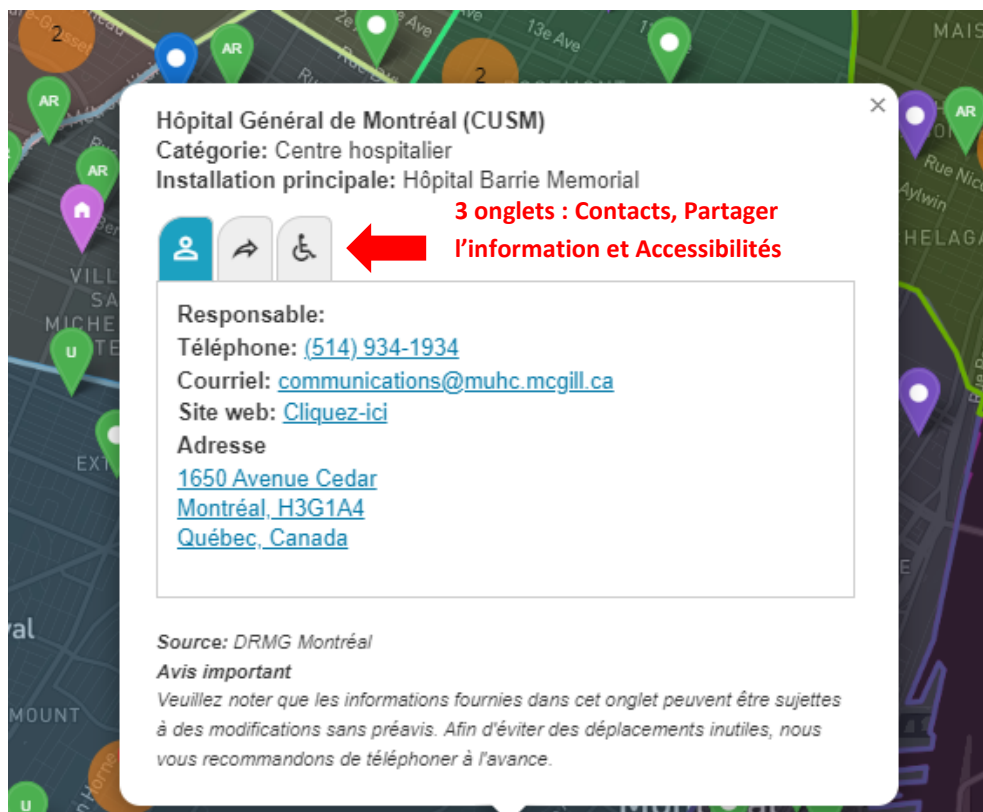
2
2e Ave
13e Ave
AR
2
MAIS
AR
AR
AR
Rue Nic
Aylwin
HELAGA
VILL
SA
MICHE
TE
U
EXT
val
MOUNT
U

Hôpital Général de Montréal (CUSM)
Catégorie: Centre hospitalier
Installation principale: Hôpital Barrie Memorial

3 onglets : Contacts, Partager l'information et Accessibilités

Responsable:
Téléphone: (514) 934-1934
Courriel: communications@muhc.mcgill.ca
Site web: Cliquez-ici
Adresse
1650 Avenue Cedar
Montréal, H3G1A4
Québec, Canada

Source: DRMG Montréal
Avis important
Veuillez noter que les informations fournies dans cet onglet peuvent être sujettes à des modifications sans préavis. Afin d'éviter des déplacements inutiles, nous vous recommandons de téléphoner à l'avance.